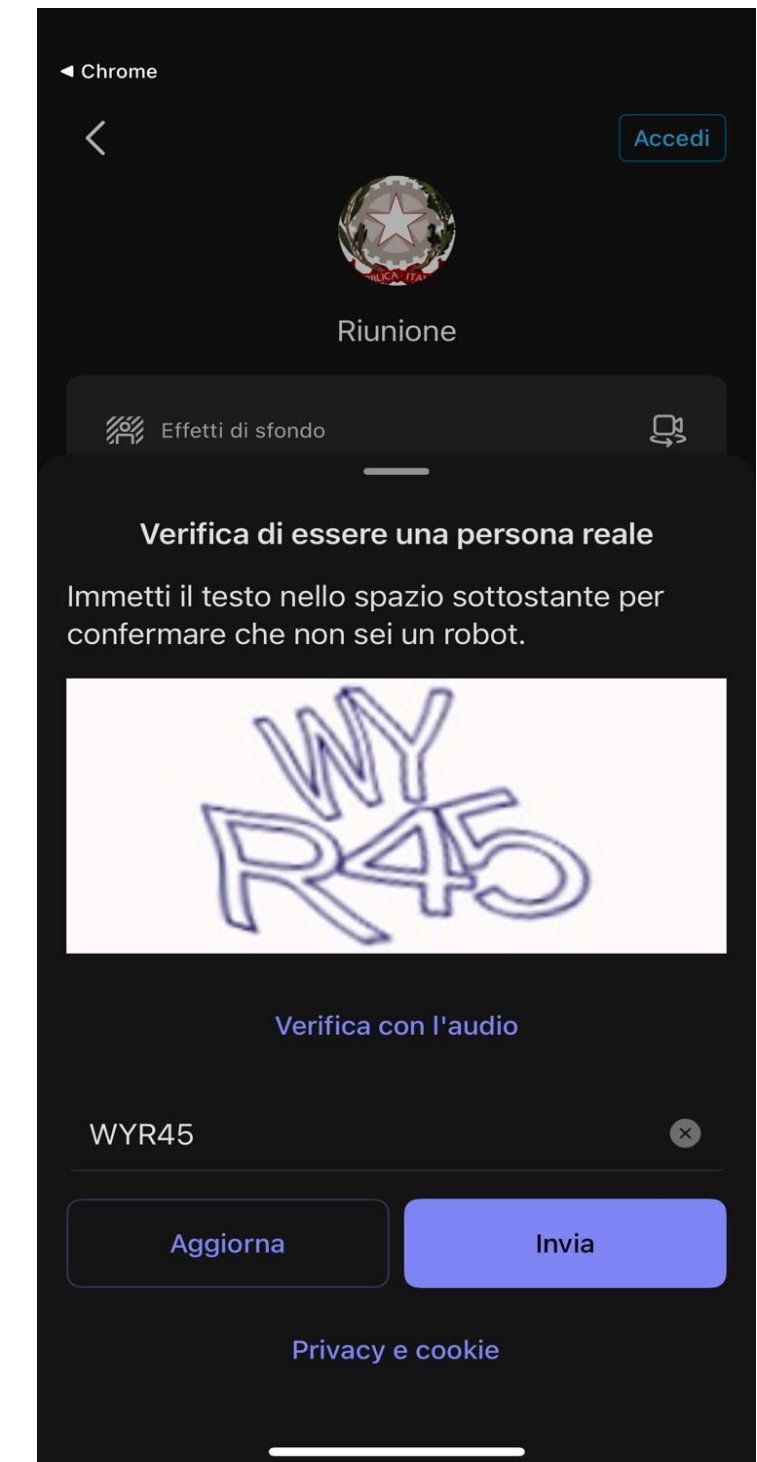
◀ Chrome

Accedi

PUBBLICA ITA

Riunione

Effetti di sfondo

Verifica di essere una persona reale

Immetti il testo nello spazio sottostante per confermare che non sei un robot.

WY R45

Verifica con l'audio

WYR45

Aggiorna

Invia

Privacy e cookie